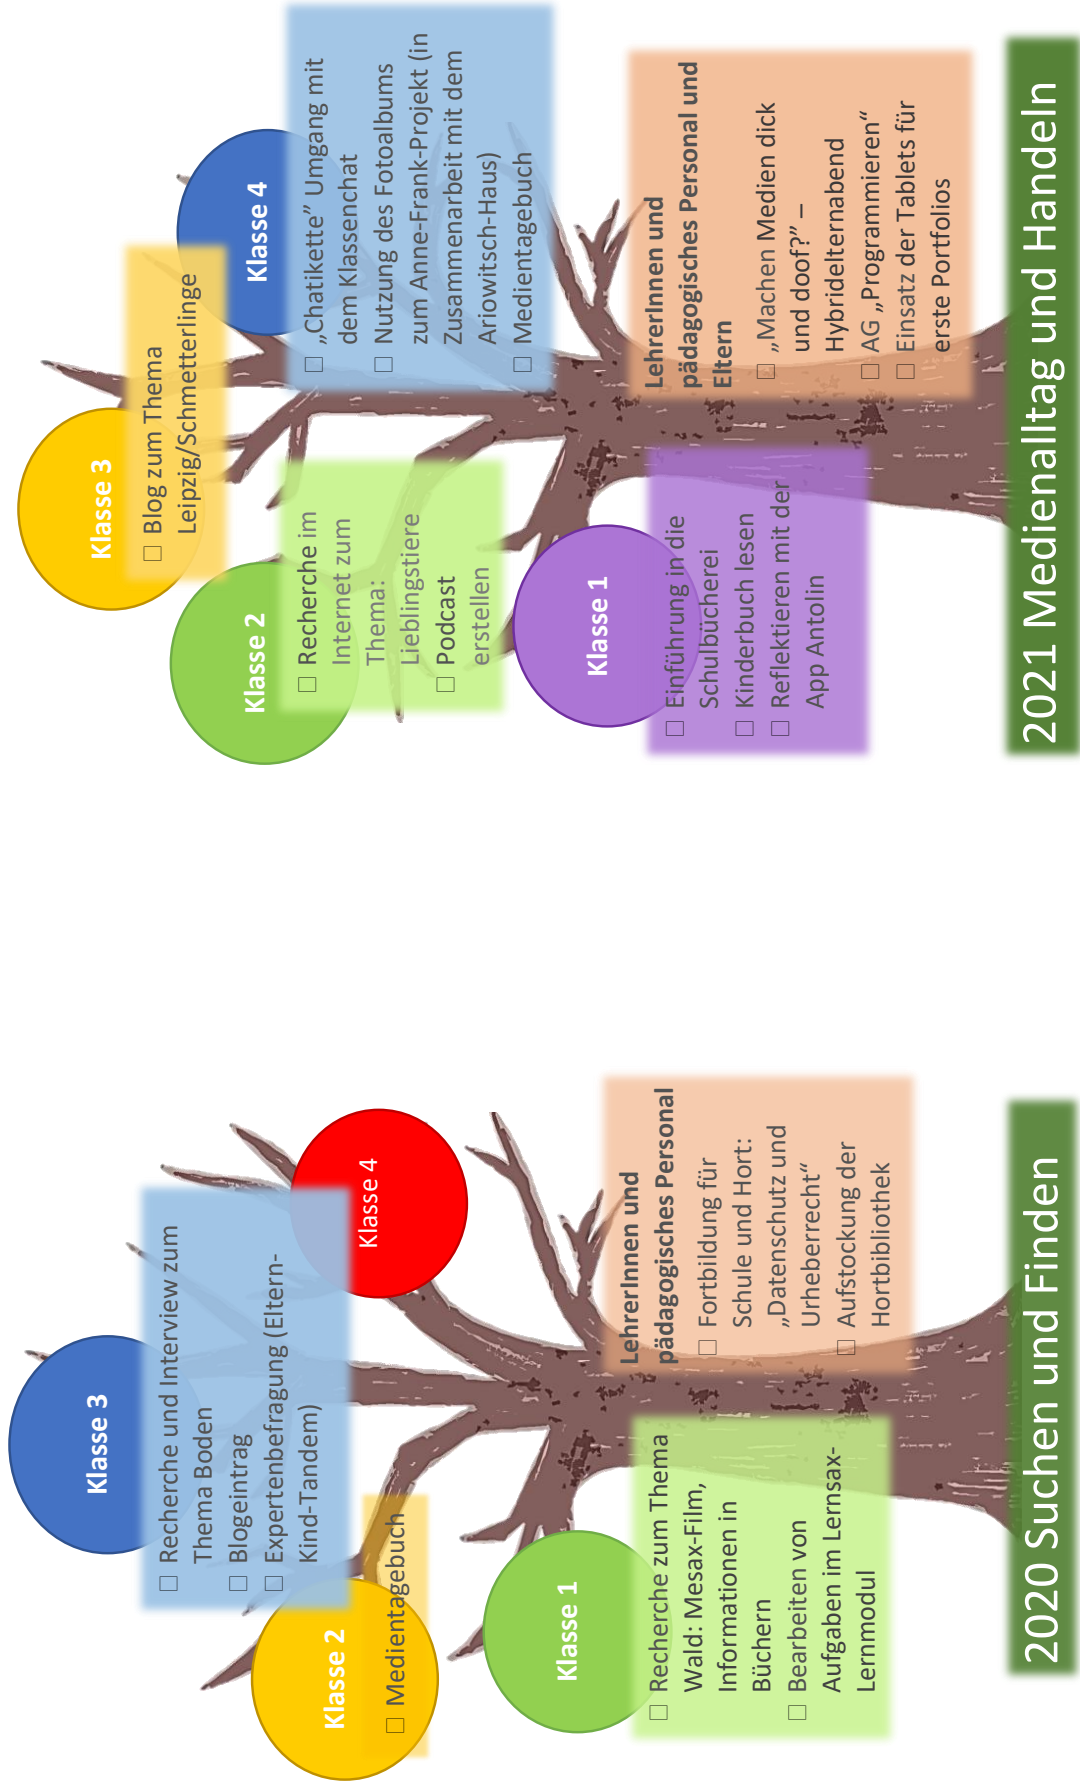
2021 Medienalltag und Handeln

Klasse 3
☐ Blog zum Thema Leipzig/Schmetterlinge

Klasse 4
☐ „Chatikette" Umgang mit dem Klassenchat
☐ Nutzung des Fotoalbums zum Anne-Frank-Projekt (in Zusammenarbeit mit dem Ariowitsch-Haus)
☐ Medientagebuch

Klasse 2
☐ Recherche im Internet zum Thema: Lieblingstiere
☐ Podcast erstellen

Klasse 1
☐ Einführung in die Schulbücherei
☐ Kinderbuch lesen
☐ Reflektieren mit der App Antolin

LehrerInnen und pädagogisches Personal und Eltern
☐ „Machen Medien dick und doof?" – Hybrideltern­abend
☐ AG „Programmieren"
☐ Einsatz der Tablets für erste Portfolios

2020 Suchen und Finden

Klasse 3
☐ Recherche und Interview zum Thema Boden
☐ Blogeintrag
☐ Expertenbefragung (Eltern-Kind-Tandem)

Klasse 4

Klasse 2
☐ Medientagebuch

Klasse 1
☐ Recherche zum Thema Wald: Mesax-Film, Informationen in Büchern
☐ Bearbeiten von Aufgaben im Lernsax-Lernmodul

LehrerInnen und pädagogisches Personal
☐ Fortbildung für Schule und Hort: „Datenschutz und Urheberrecht"
☐ Aufstockung der Hortbibliothek